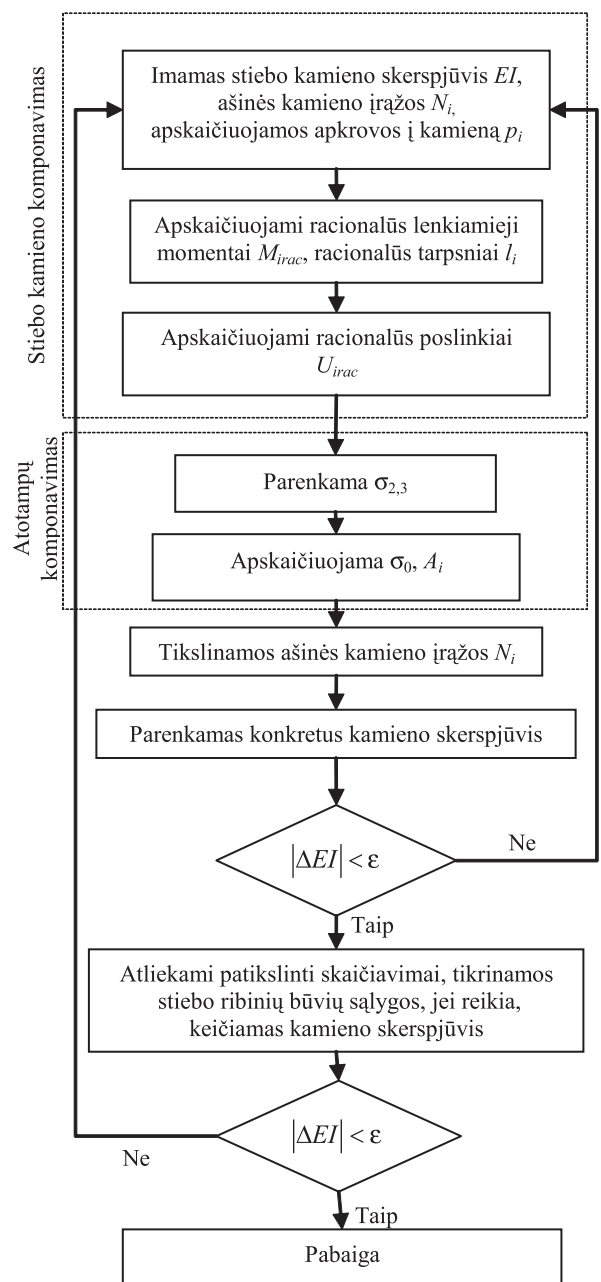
Stiebo kamieno komponavimas

Imamas stiebo kamieno skerspjūvis $EI$, ašinės kamieno įrąžos $N_i$, apskaičiuojamos apkrovos į kamieną $p_i$

Apskaičiuojami racionalūs lenkiamieji momentai $M_{irac}$, racionalūs tarpsniai $l_i$

Apskaičiuojami racionalūs poslinkiai $U_{irac}$

Atotampų komponavimas

Parenkama $\sigma_{2,3}$

Apskaičiuojama $\sigma_0$, $A_i$

Tikslinamos ašinės kamieno įrąžos $N_i$

Parenkamas konkretus kamieno skerspjūvis

$|\Delta EI| < \varepsilon$

Ne

Taip

Atliekami patikslinti skaičiavimai, tikrinamos stiebo ribinių būvių sąlygos, jei reikia, keičiamas kamieno skerspjūvis

$|\Delta EI| < \varepsilon$

Ne

Taip

Pabaiga